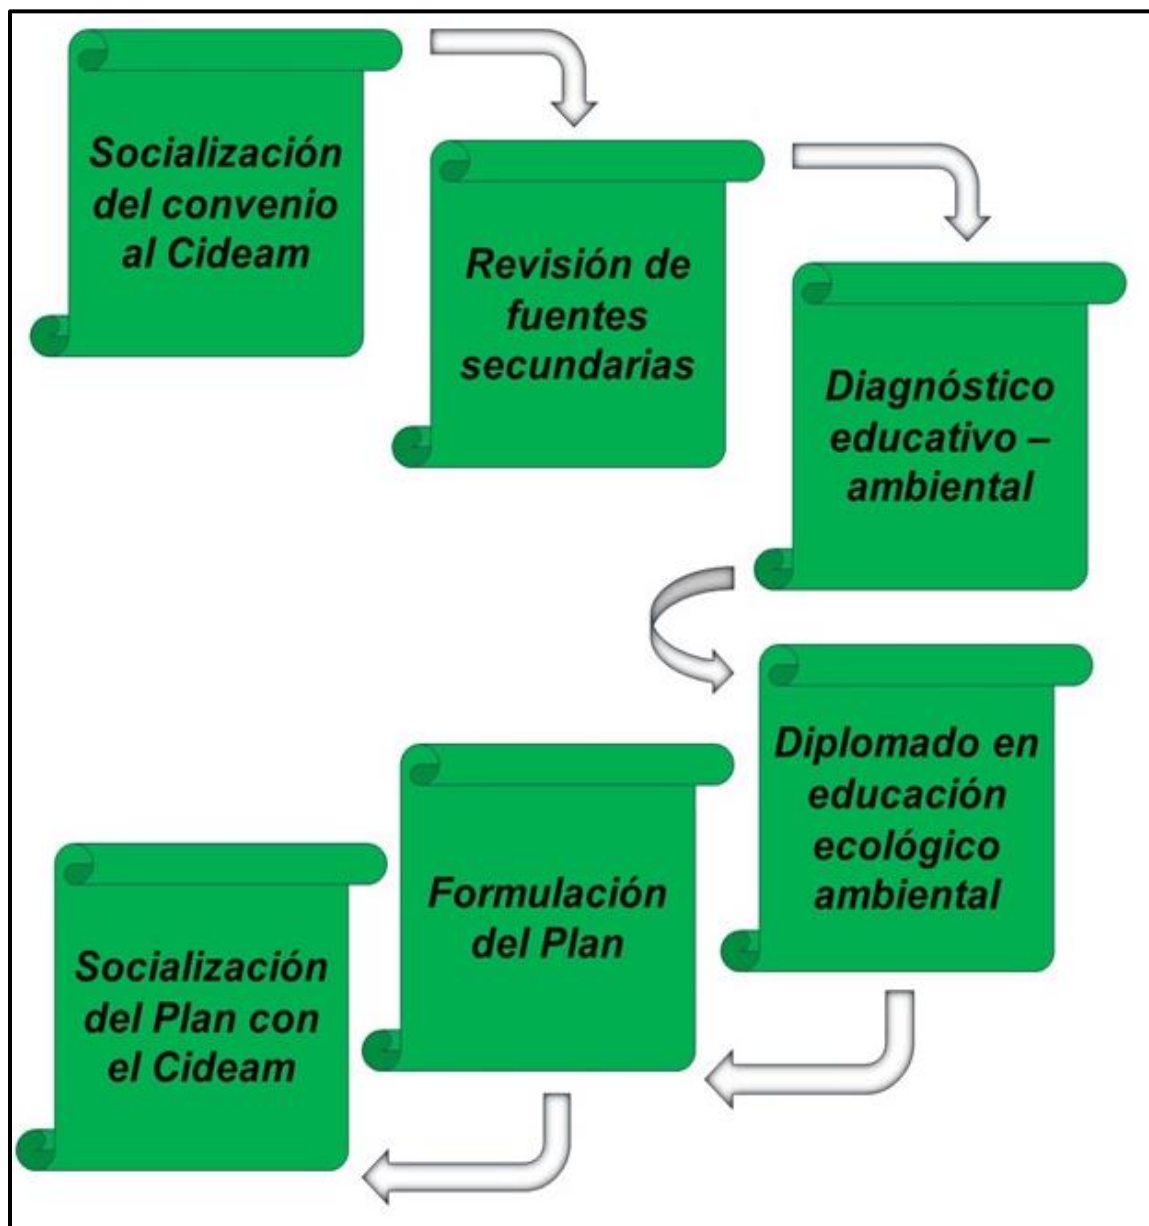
Socialización del convenio al Cideam

Revisión de fuentes secundarias

Diagnóstico educativo – ambiental

Diplomado en educación ecológico ambiental

Formulación del Plan

Socialización del Plan con el Cideam